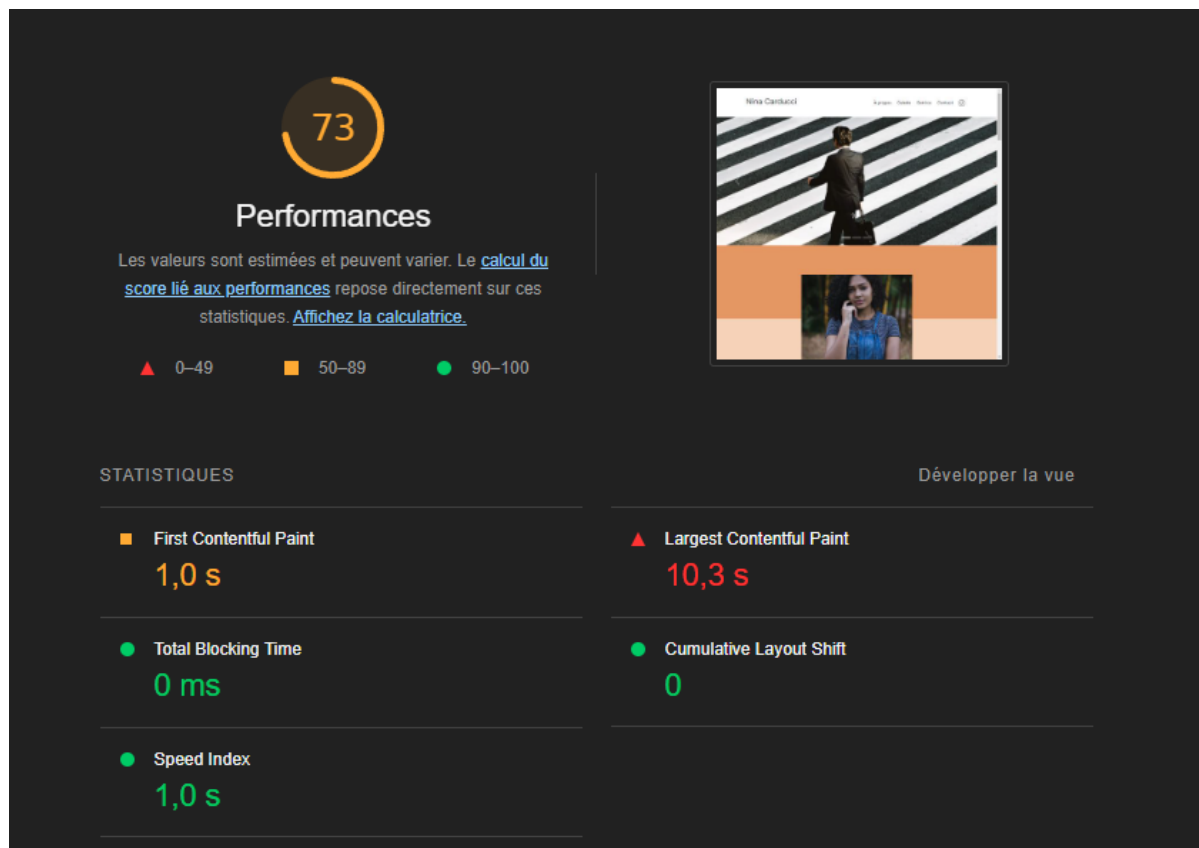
73

Performances

Les valeurs sont estimées et peuvent varier. Le calcul du score lié aux performances repose directement sur ces statistiques. Affichez la calculatrice.

0–49 50–89 90–100

Nina Carducci

À propos Galerie Service Contact

STATISTIQUES

Développer la vue

First Contentful Paint
1,0 s

Largest Contentful Paint
10,3 s

Total Blocking Time
0 ms

Cumulative Layout Shift
0

Speed Index
1,0 s